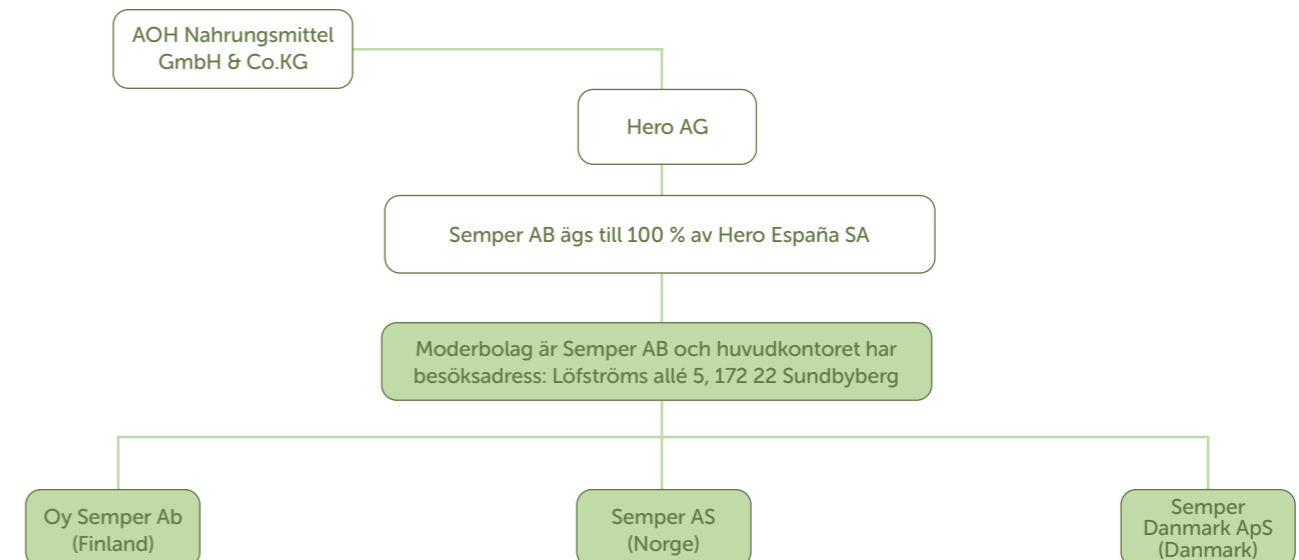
AOH Nahrungsmittel GmbH & Co.KG

Hero AG

Semper AB ägs till 100 % av Hero España SA

Moderbolag är Semper AB och huvudkontoret har besöksadress: Löfströms allé 5, 172 22 Sundbyberg

Oy Semper Ab (Finland)

Semper AS (Norge)

Semper Danmark ApS (Danmark)